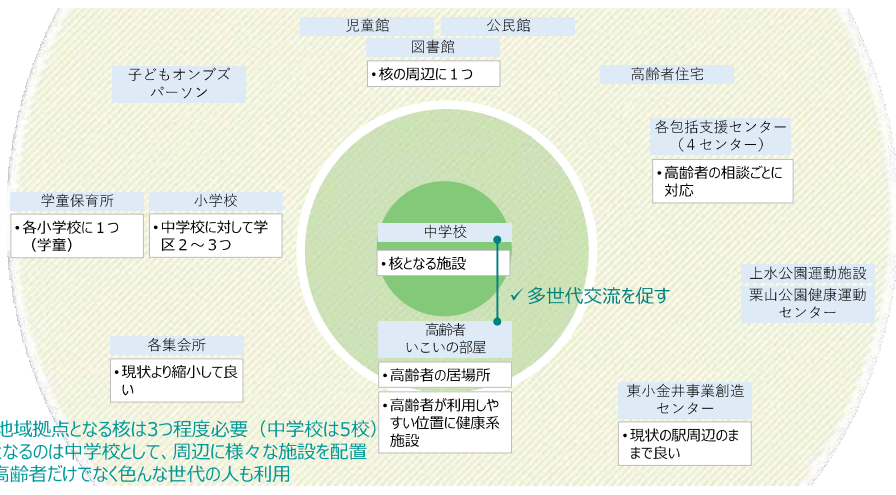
児童館

公民館

図書館

• 核の周辺に１つ

子どもオンブズパーソン

高齢者住宅

各包括支援センター（４センター）

• 高齢者の相談ごとに対応

学童保育所

• 各小学校に１つ（学童）

小学校

• 中学校に対して学区２～３つ

中学校

• 核となる施設

✓ 多世代交流を促す

上水公園運動施設

栗山公園健康運動センター

高齢者いこいの部屋

• 高齢者の居場所

• 高齢者が利用しやすい位置に健康系施設

各集会所

• 現状より縮小して良い

東小金井事業創造センター

• 現状の駅周辺のままで良い

地域拠点となる核は3つ程度必要（中学校は5校）

なるのは中学校として、周辺に様々な施設を配置

高齢者だけでなく色んな世代の人も利用